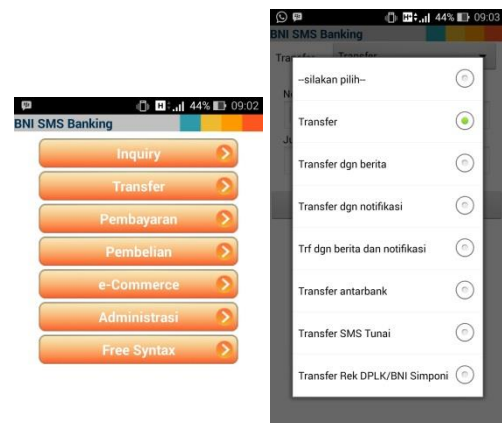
44% 09:02
BNI SMS Banking
Inquiry
Transfer
Pembayaran
Pembelian
e-Commerce
Administrasi
Free Syntax

44% 09:03
BNI SMS Banking
Tra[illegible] Transfer
No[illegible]
Ju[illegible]
--silakan pilih--
Transfer
Transfer dgn berita
Transfer dgn notifikasi
Trf dgn berita dan notifikasi
Transfer antarbank
Transfer SMS Tunai
Transfer Rek DPLK/BNI Simponi